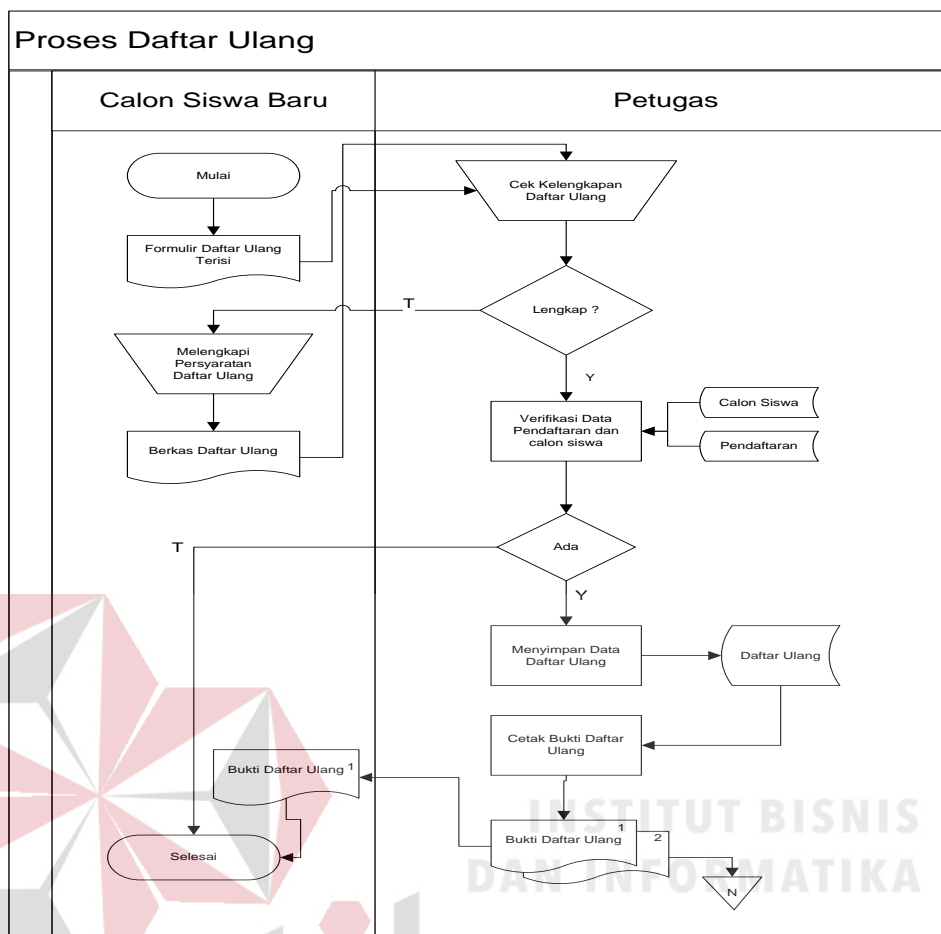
Proses Daftar Ulang

Calon Siswa Baru

Petugas

Mulai

Formulir Daftar Ulang Terisi

Cek Kelengkapan Daftar Ulang

T

Lengkap ?

Melengkapi Persyaratan Daftar Ulang

Y

Calon Siswa

Verifikasi Data Pendaftaran dan calon siswa

Berkas Daftar Ulang

Pendaftaran

T

Ada

Y

Menyimpan Data Daftar Ulang

Daftar Ulang

Cetak Bukti Daftar Ulang

Bukti Daftar Ulang 1

Bukti Daftar Ulang 1

2

Selesai

N

INSTITUT BISNIS DAN INFORMATIKA